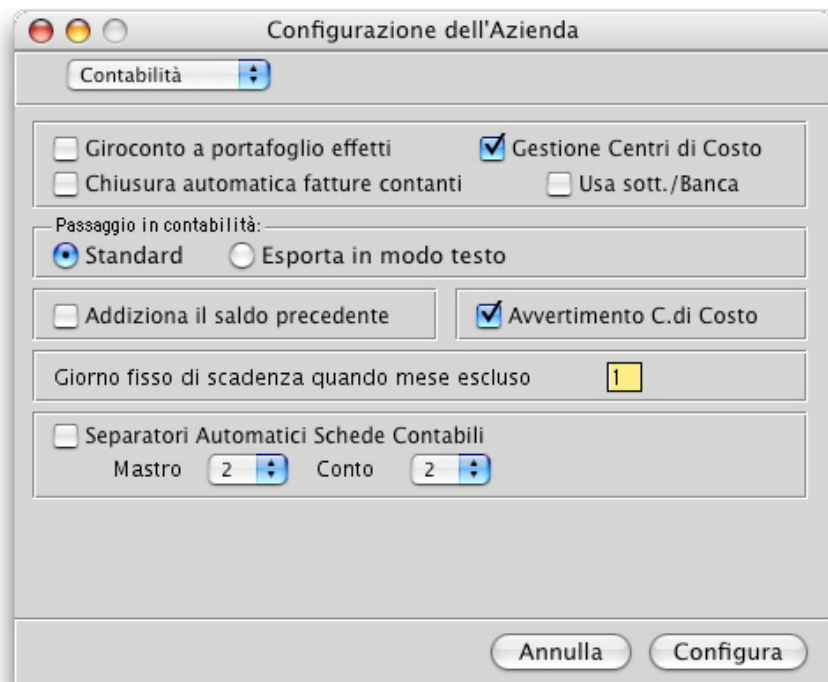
Configurazione dell'Azienda

Contabilità

Giroconto a portafoglio effetti
Gestione Centri di Costo
Chiusura automatica fatture contanti
Usa sott./Banca

Passaggio in contabilità:
Standard
Esporta in modo testo

Addiziona il saldo precedente
Avvertimento C.di Costo

Giorno fisso di scadenza quando mese escluso 1

Separatori Automatici Schede Contabili
Mastro 2 Conto 2

Annulla
Configura